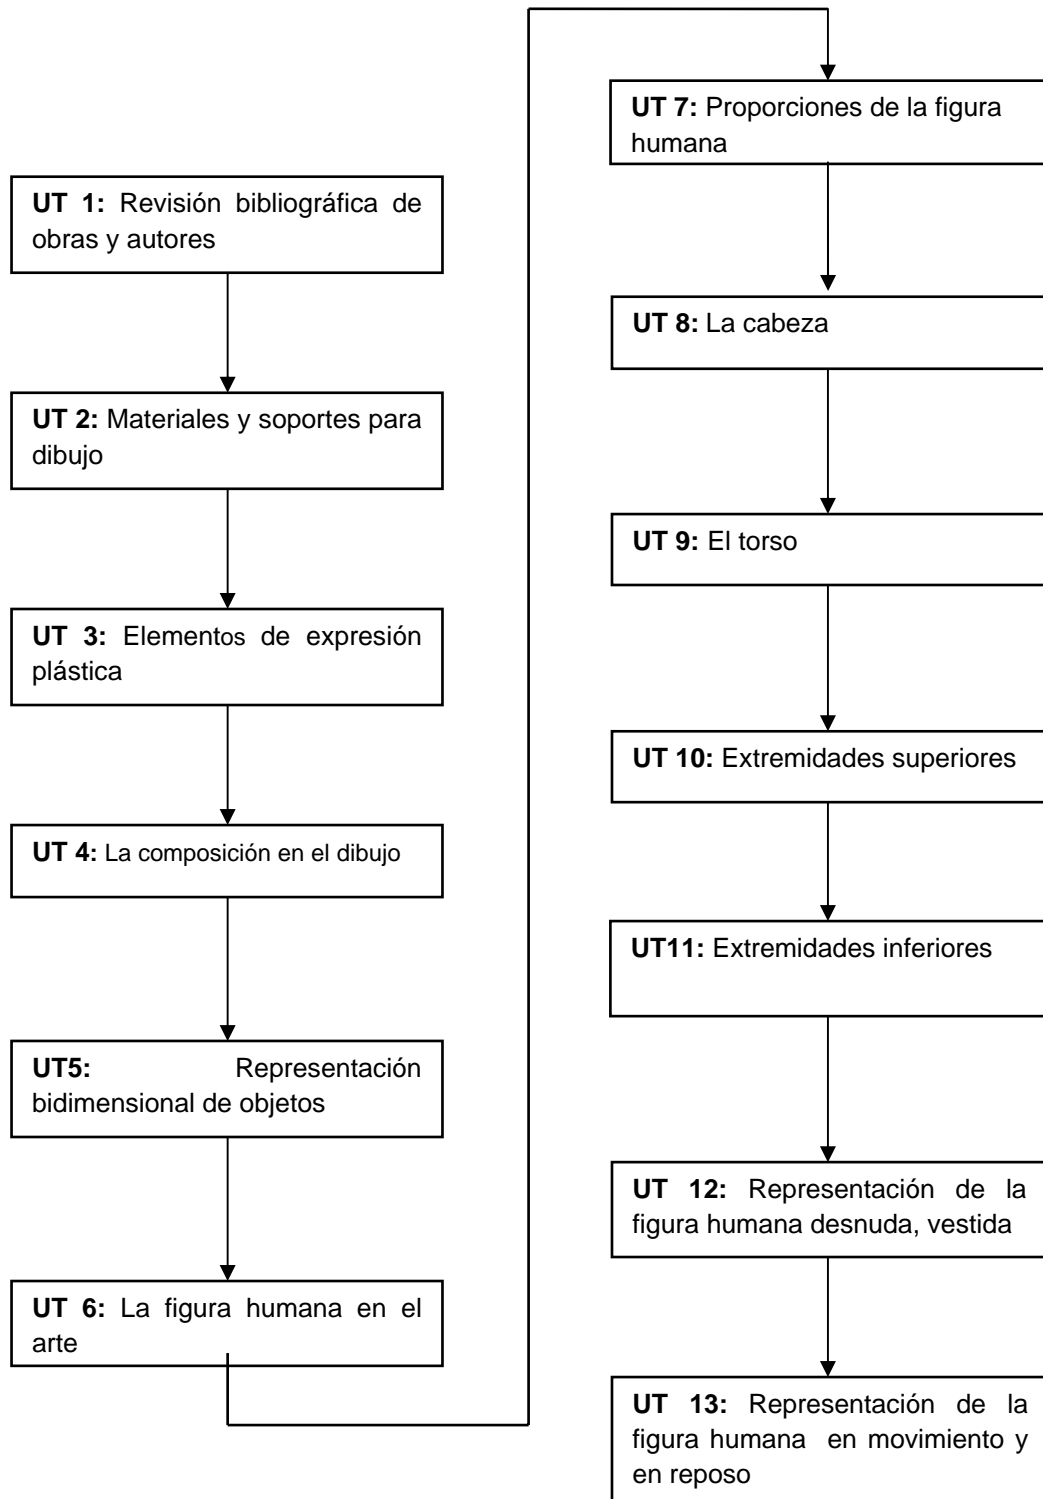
**UT 1:** Revisión bibliográfica de obras y autores

**UT 2:** Materiales y soportes para dibujo

**UT 3:** Elementos de expresión plástica

**UT 4:** La composición en el dibujo

**UT5:** Representación bidimensional de objetos

**UT 6:** La figura humana en el arte

**UT 7:** Proporciones de la figura humana

**UT 8:** La cabeza

**UT 9:** El torso

**UT 10:** Extremidades superiores

**UT11:** Extremidades inferiores

**UT 12:** Representación de la figura humana desnuda, vestida

**UT 13:** Representación de la figura humana en movimiento y en reposo